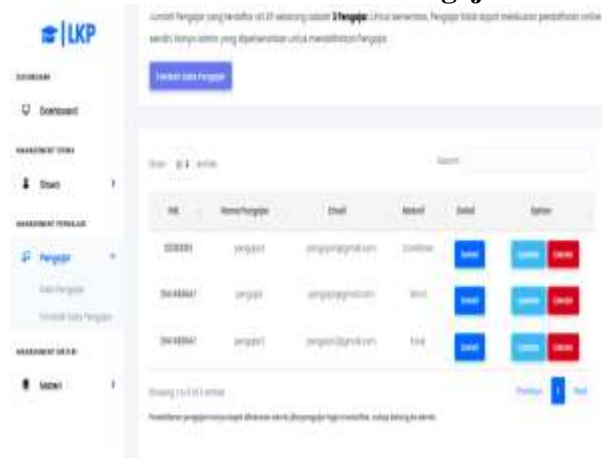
LKP

DASHBOARD

Dashboard

MANAGEMENT SISWA

Siswa

MANAGEMENT PENGAJAR

Pengajar

Data Pengajar

Tambah Data Pengajar

MANAGEMENT MATERI

Materi

Jumlah Pengajar yang terdaftar di LKP sekarang adalah 3 Pengajar. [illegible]

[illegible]

Tambah Data Pengajar

Show 10 entries

Search:

| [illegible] | Nama Pengajar | Email | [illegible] | Detail | Option |
|---|---|---|---|---|---|
| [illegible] | pengajar1 | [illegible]@gmail.com | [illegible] | Detail | Update Delete |
| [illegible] | pengajar | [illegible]@gmail.com | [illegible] | Detail | Update Delete |
| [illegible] | pengajar3 | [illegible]@gmail.com | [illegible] | Detail | Update Delete |

Showing 1 to 3 of 3 entries

Previous 1 Next

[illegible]